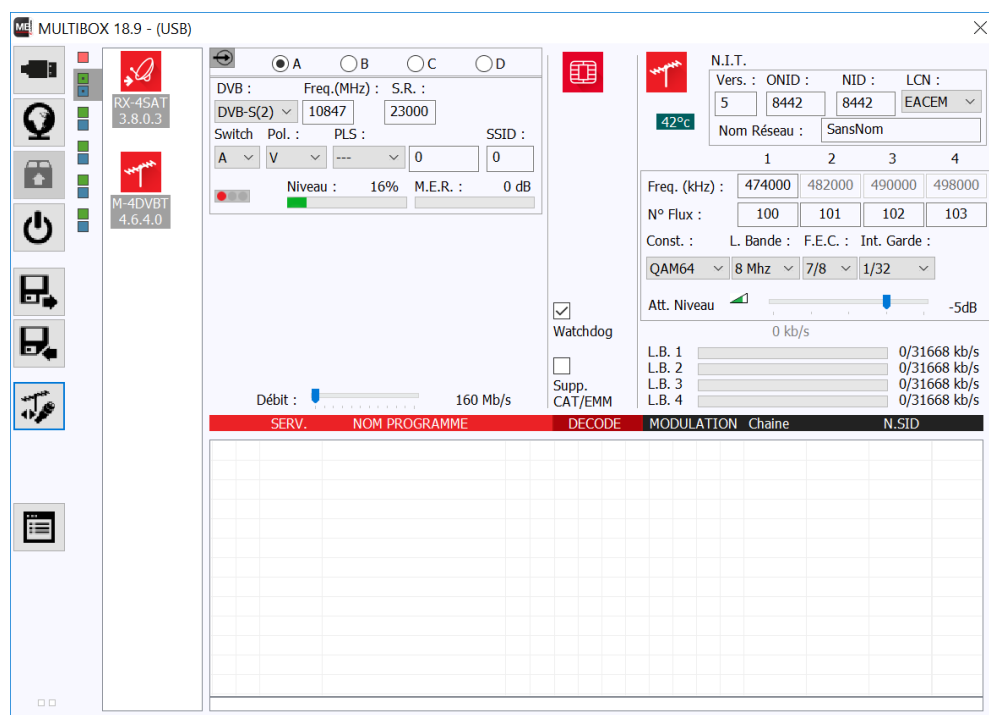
ME MULTIBOX 18.9 - (USB)

RX-4SAT 3.8.0.3

M-4DVBT 4.6.4.0

A B C D

DVB : Freq.(MHz) : S.R. :
DVB-S(2) 10847 23000
Switch Pol. : PLS : SSID :
A V --- 0 0
Niveau : 16% M.E.R. : 0 dB

Débit : 160 Mb/s

Watchdog

Supp. CAT/EMM

42°c

N.I.T.
Vers. : ONID : NID : LCN :
5 8442 8442 EACEM
Nom Réseau : SansNom

| | 1 | 2 | 3 | 4 |
|---|---|---|---|---|
| Freq. (kHz) : | 474000 | 482000 | 490000 | 498000 |
| N° Flux : | 100 | 101 | 102 | 103 |

Const. : L. Bande : F.E.C. : Int. Garde :
QAM64 8 Mhz 7/8 1/32

Att. Niveau -5dB
0 kb/s

L.B. 1 0/31668 kb/s
L.B. 2 0/31668 kb/s
L.B. 3 0/31668 kb/s
L.B. 4 0/31668 kb/s

SERV. NOM PROGRAMME DECODE MODULATION Chaine N.SID